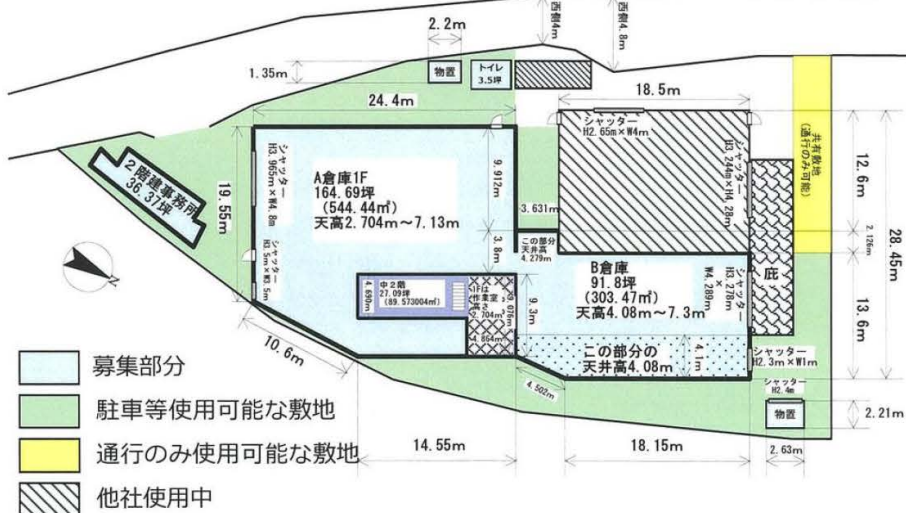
西側4m
西側4.8m
2.2m
1.35m
物置
トイレ 3.5坪
18.5m
24.4m
シャッター H2.65m×W4m
共有敷地 (通行のみ可能)
2階建事務所 36.37坪
シャッター H3.965m×W4.8m
A倉庫1F 164.69坪 (544.44㎡) 天高2.704m～7.13m
9.912m
シャッター H3.244m×W4.28m
12.6m
19.55m
3.631m
2.126m
28.45m
シャッター H3.5m×W3.5m
3.8m
この部分 天井高 4.279m
B倉庫 91.8坪 (303.47㎡) 天高4.08m～7.3m
シャッター H3.778m×W4.289m
庇
中2階 27.09坪 (89.573004㎡)
4.699m
天井高さ 作業室 2.704m
5.076m
9.3m
13.6m
4.854m
この部分の 天井高4.08m
4.1m
シャッター H2.3m×W1m
10.6m
4.502m
シャッター H2.4m
物置
2.21m
14.55m
18.15m
2.63m
募集部分
駐車等使用可能な敷地
通行のみ使用可能な敷地
他社使用中